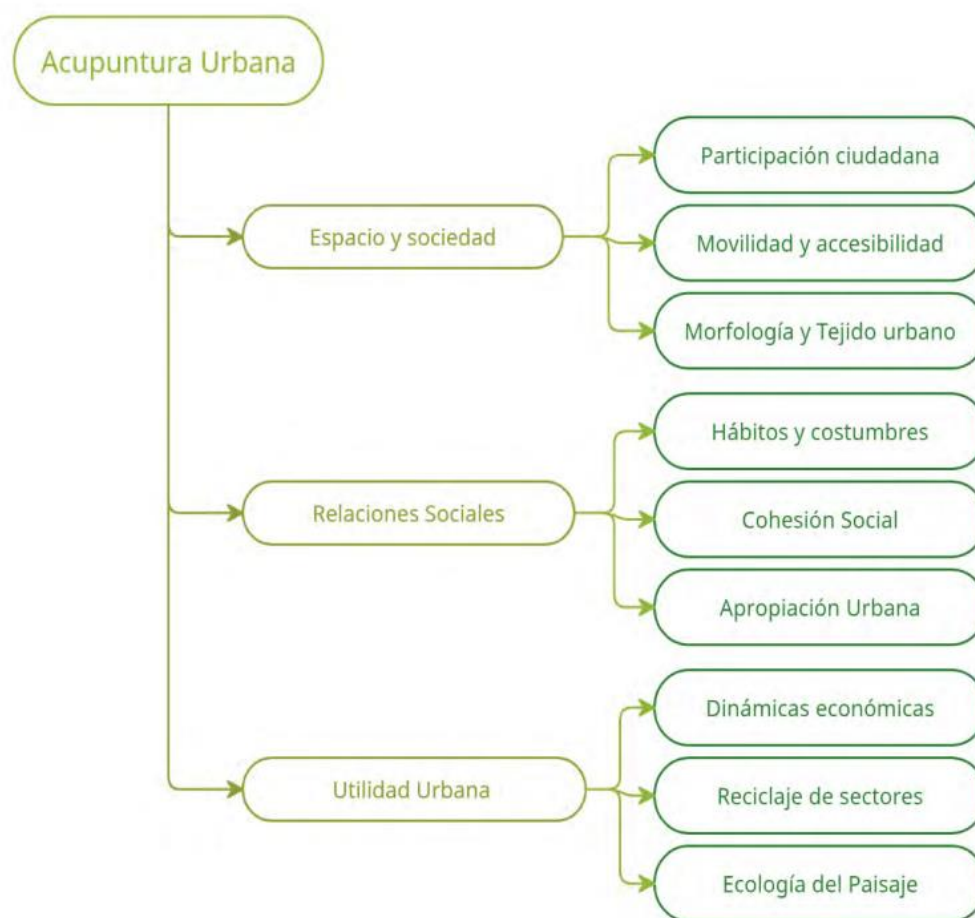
Acupuntura Urbana

Espacio y sociedad

Participación ciudadana

Movilidad y accesibilidad

Morfología y Tejido urbano

Relaciones Sociales

Hábitos y costumbres

Cohesión Social

Apropiación Urbana

Utilidad Urbana

Dinámicas económicas

Reciclaje de sectores

Ecología del Paisaje